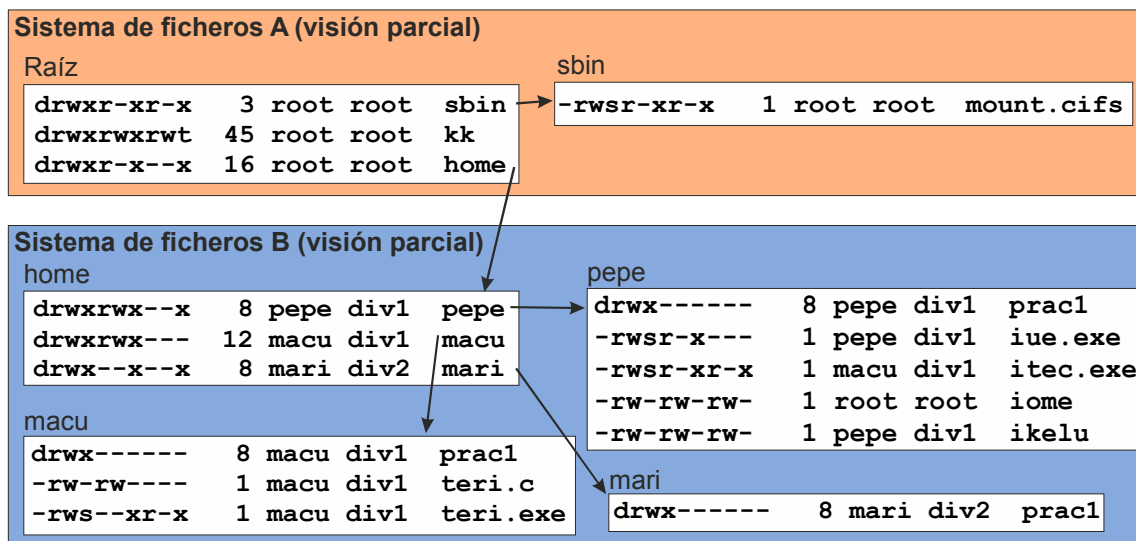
Sistema de ficheros A (visión parcial)

Raíz

| | | | | |
|---|---|---|---|---|
| drwxr-xr-x | 3 | root | root | sbin |
| drwxrwxrwt | 45 | root | root | kk |
| drwxr-x--x | 16 | root | root | home |

sbin

| | | | | |
|---|---|---|---|---|
| -rwsr-xr-x | 1 | root | root | mount.cifs |

Sistema de ficheros B (visión parcial)

home

| | | | | |
|---|---|---|---|---|
| drwxrwx--x | 8 | pepe | div1 | pepe |
| drwxrwx--- | 12 | macu | div1 | macu |
| drwx--x--x | 8 | mari | div2 | mari |

pepe

| | | | | |
|---|---|---|---|---|
| drwx------ | 8 | pepe | div1 | prac1 |
| -rwsr-x--- | 1 | pepe | div1 | iue.exe |
| -rwsr-xr-x | 1 | macu | div1 | itec.exe |
| -rw-rw-rw- | 1 | root | root | iome |
| -rw-rw-rw- | 1 | pepe | div1 | ikelu |

macu

| | | | | |
|---|---|---|---|---|
| drwx------ | 8 | macu | div1 | prac1 |
| -rw-rw---- | 1 | macu | div1 | teri.c |
| -rws--xr-x | 1 | macu | div1 | teri.exe |

mari

| | | | | |
|---|---|---|---|---|
| drwx------ | 8 | mari | div2 | prac1 |